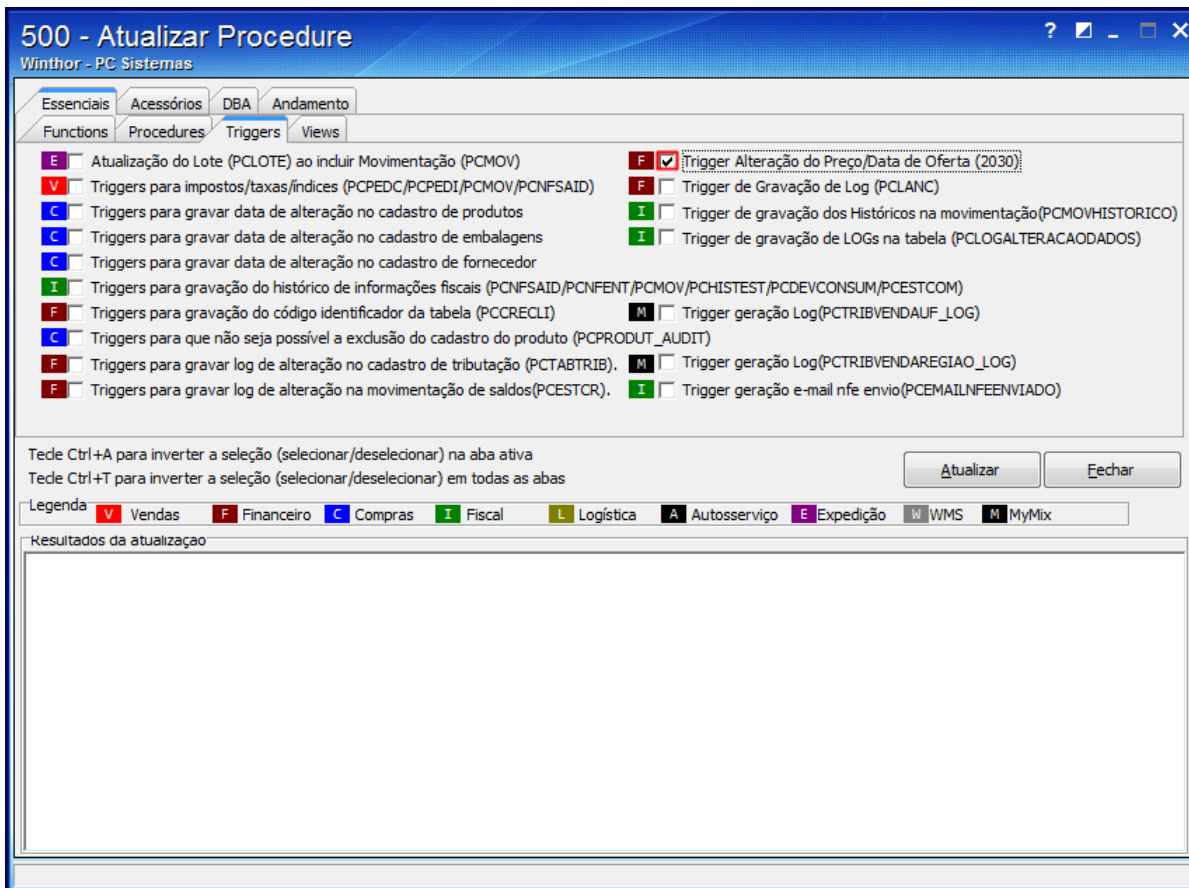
500 - Atualizar Procedure
Winthor - PC Sistemas

? _ ✕

Essenciais | Acessórios | DBA | Andamento

Functions | Procedures | Triggers | Views

E Atualização do Lote (PCLOTE) ao incluir Movimentação (PCMOV)
V Triggers para impostos/taxas/índices (PCPEDC/PCPEDI/PCMOV/PCNFSAID)
C Triggers para gravar data de alteração no cadastro de produtos
C Triggers para gravar data de alteração no cadastro de embalagens
C Triggers para gravar data de alteração no cadastro de fornecedor
I Triggers para gravação do histórico de informações fiscais (PCNFSAID/PCNFENT/PCMOV/PCHISTEST/PCDEVCONSUM/PCESTCOM)
F Triggers para gravação do código identificador da tabela (PCCRECLI)
C Triggers para que não seja possível a exclusão do cadastro do produto (PCPRODUT_AUDIT)
F Triggers para gravar log de alteração no cadastro de tributação (PCTABTRIB).
F Triggers para gravar log de alteração na movimentação de saldos(PCESTCR).

F Trigger Alteração do Preço/Data de Oferta (2030)
F Trigger de Gravação de Log (PCLANC)
I Trigger de gravação dos Históricos na movimentação(PCMOVHISTORICO)
I Trigger de gravação de LOGs na tabela (PCLOGALTERACAODADOS)
M Trigger geração Log(PCTRIBVENDAUF_LOG)
M Trigger geração Log(PCTRIBVENDAREGIAO_LOG)
I Trigger geração e-mail nfe envio(PCEMAILNFEENVIADO)

Tecle Ctrl+A para inverter a seleção (selecionar/deselecionar) na aba ativa
Tecle Ctrl+T para inverter a seleção (selecionar/deselecionar) em todas as abas

Atualizar | Fechar

Legenda V Vendas F Financeiro C Compras I Fiscal L Logística A Autosserviço E Expedição W WMS M MyMix

Resultados da atualização